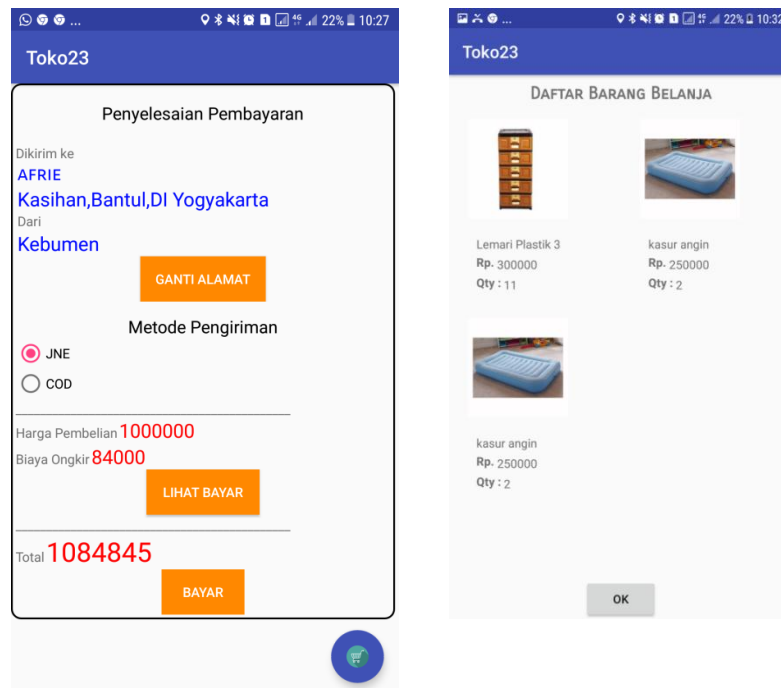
22% 10:27

Toko23

Penyelesaian Pembayaran

Dikirim ke
AFRIE
Kasihan,Bantul,DI Yogyakarta
Dari
Kebumen

GANTI ALAMAT

Metode Pengiriman

JNE

COD

Harga Pembelian 1000000
Biaya Ongkir 84000

LIHAT BAYAR

Total 1084845

BAYAR

22% 10:32

Toko23

DAFTAR BARANG BELANJA

Lemari Plastik 3
Rp. 300000
Qty : 11

kasur angin
Rp. 250000
Qty : 2

kasur angin
Rp. 250000
Qty : 2

OK